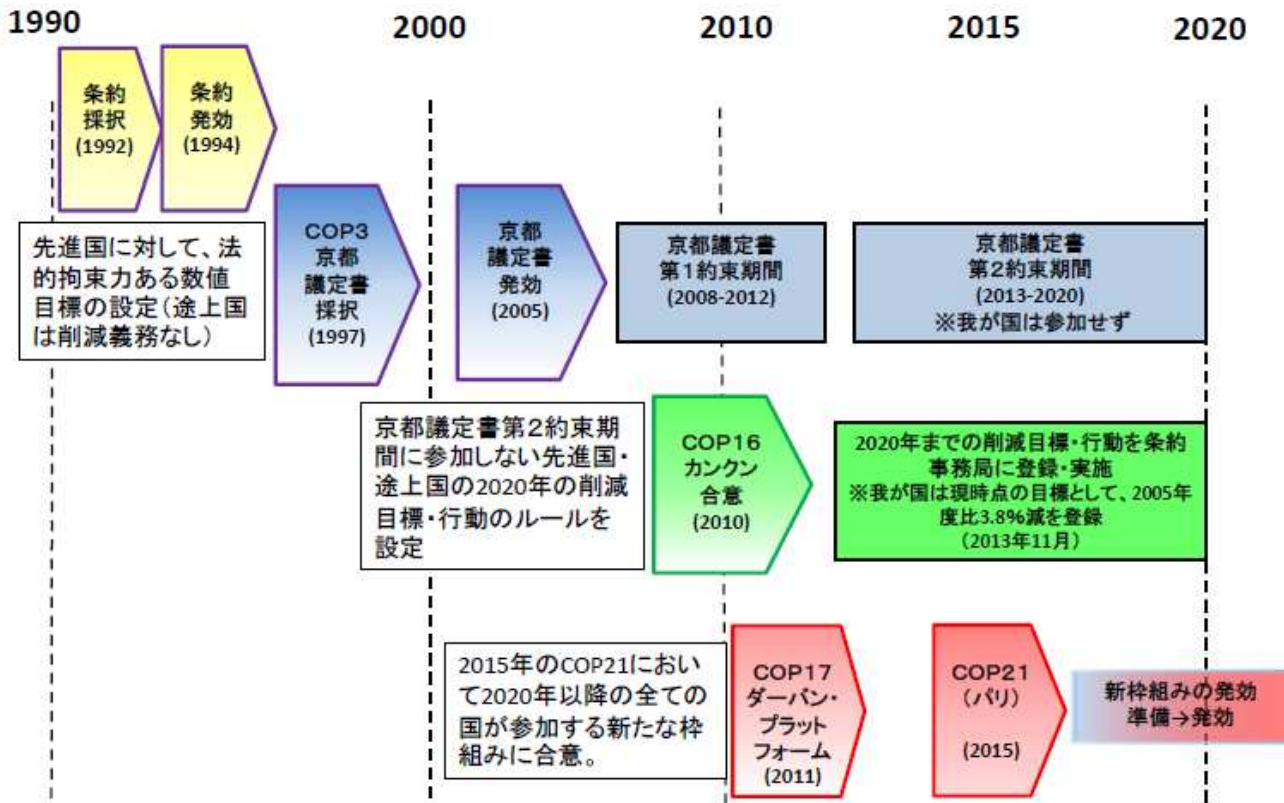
1990

2000

2010

2015

2020

条約採択 (1992)

条約発効 (1994)

先進国に対して、法的拘束力ある数値目標の設定（途上国は削減義務なし）

COP3 京都議定書採択 (1997)

京都議定書発効 (2005)

京都議定書 第1約束期間 (2008-2012)

京都議定書 第2約束期間 (2013-2020) ※我が国は参加せず

京都議定書第2約束期間に参加しない先進国・途上国の2020年の削減目標・行動のルールを設定

COP16 カンクン合意 (2010)

2020年までの削減目標・行動を条約事務局に登録・実施 ※我が国は現時点の目標として、2005年度比3.8%減を登録 （2013年11月）

2015年のCOP21において2020年以降の全ての国が参加する新たな枠組みに合意。

COP17 ダーバン・プラットフォーム (2011)

COP21 （パリ） (2015)

新枠組みの発効準備→発効